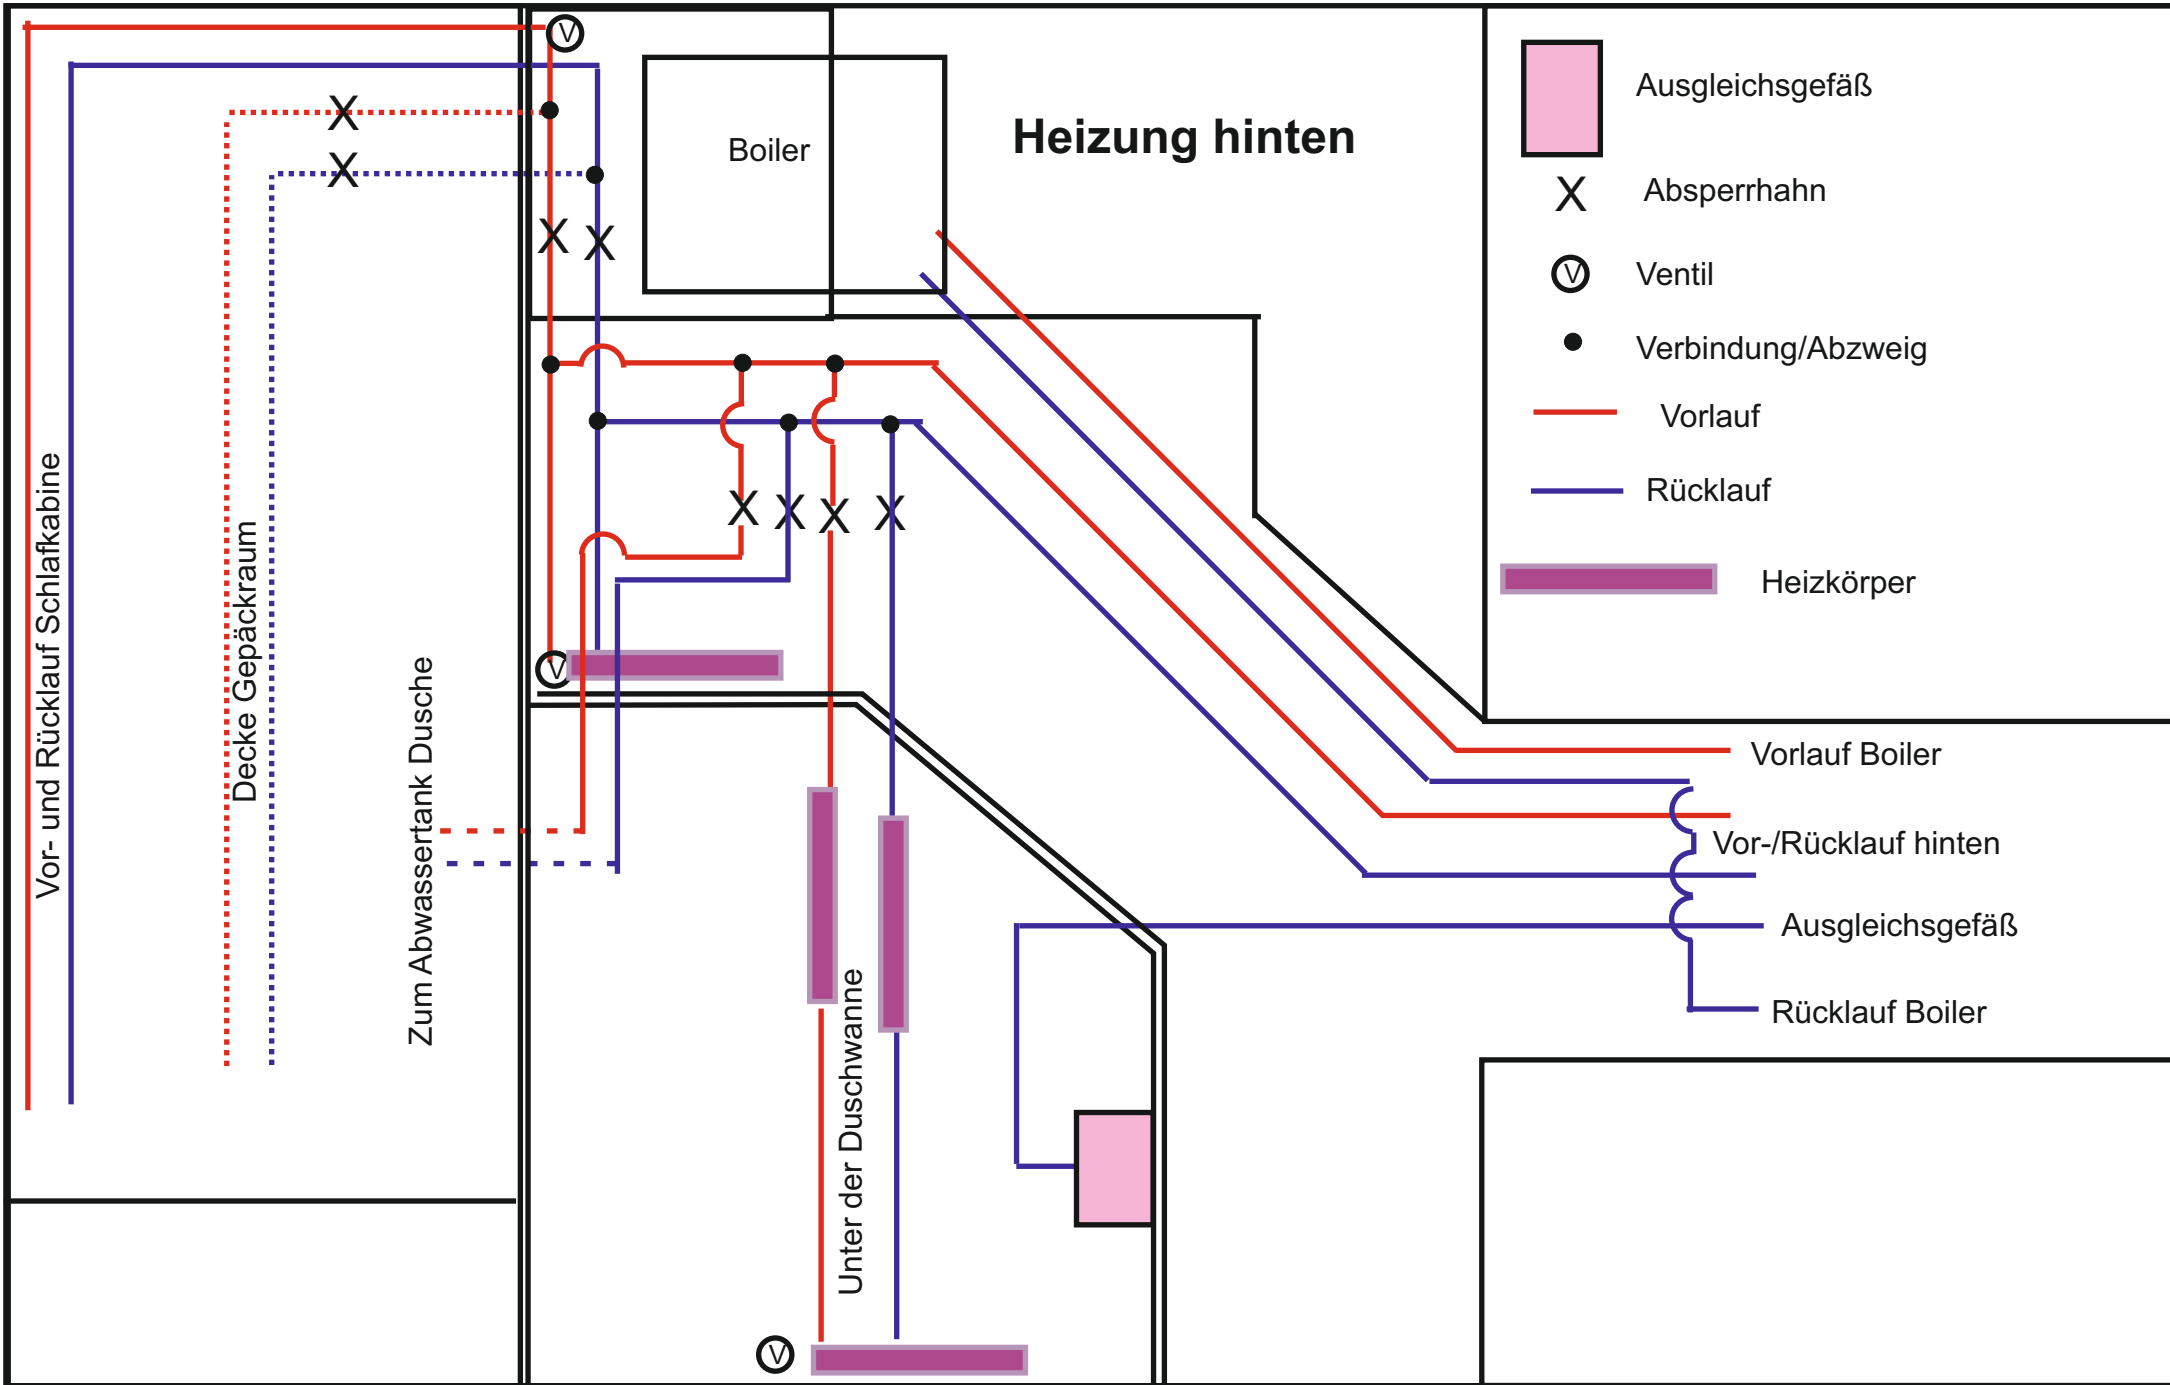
Heizung hinten

Boiler

Ausgleichsgefäß
X Absperrhahn
V Ventil
Verbindung/Abzweig
Vorlauf
Rücklauf
Heizkörper

Vor- und Rücklauf Schlafkabine
Decke Gepäckraum
Zum Abwassertank Dusche
Unter der Duschwanne

Vorlauf Boiler
Vor-/Rücklauf hinten
Ausgleichsgefäß
Rücklauf Boiler